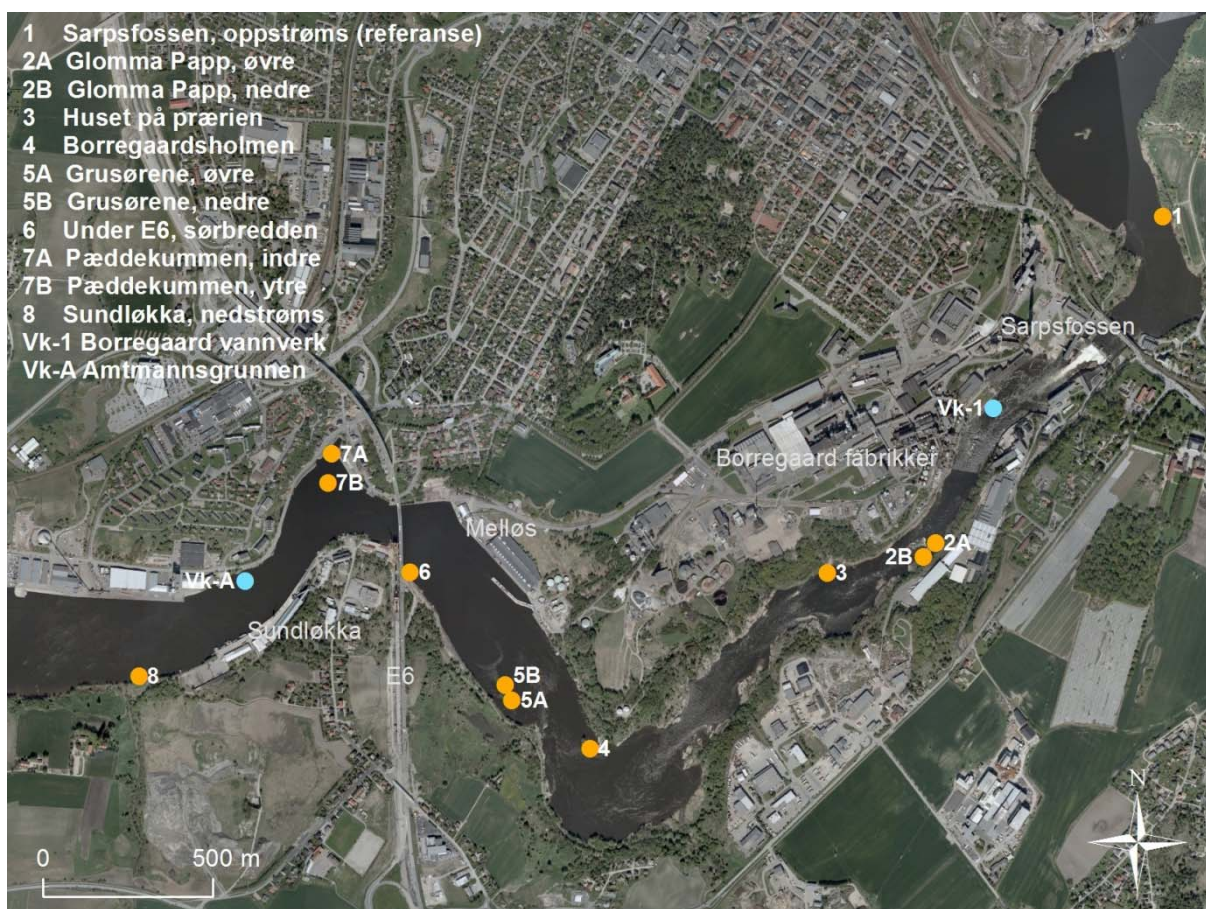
1 Sarpsfossen, oppstrøms (referanse)
2A Glomma Papp, øvre
2B Glomma Papp, nedre
3 Huset på prærien
4 Borregaardsholmen
5A Grusørene, øvre
5B Grusørene, nedre
6 Under E6, sørbredden
7A Pæddekummen, indre
7B Pæddekummen, ytre
8 Sundløkka, nedstrøms
Vk-1 Borregaard vannverk
Vk-A Amtmannsgrunnen

1
Sarpsfossen
Vk-1
Borregaard fabrikker
7A
7B
Melløs
2B
2A
Vk-A
6
3
Sundløkka
8
E6
5B
5A
4
N
0
500 m